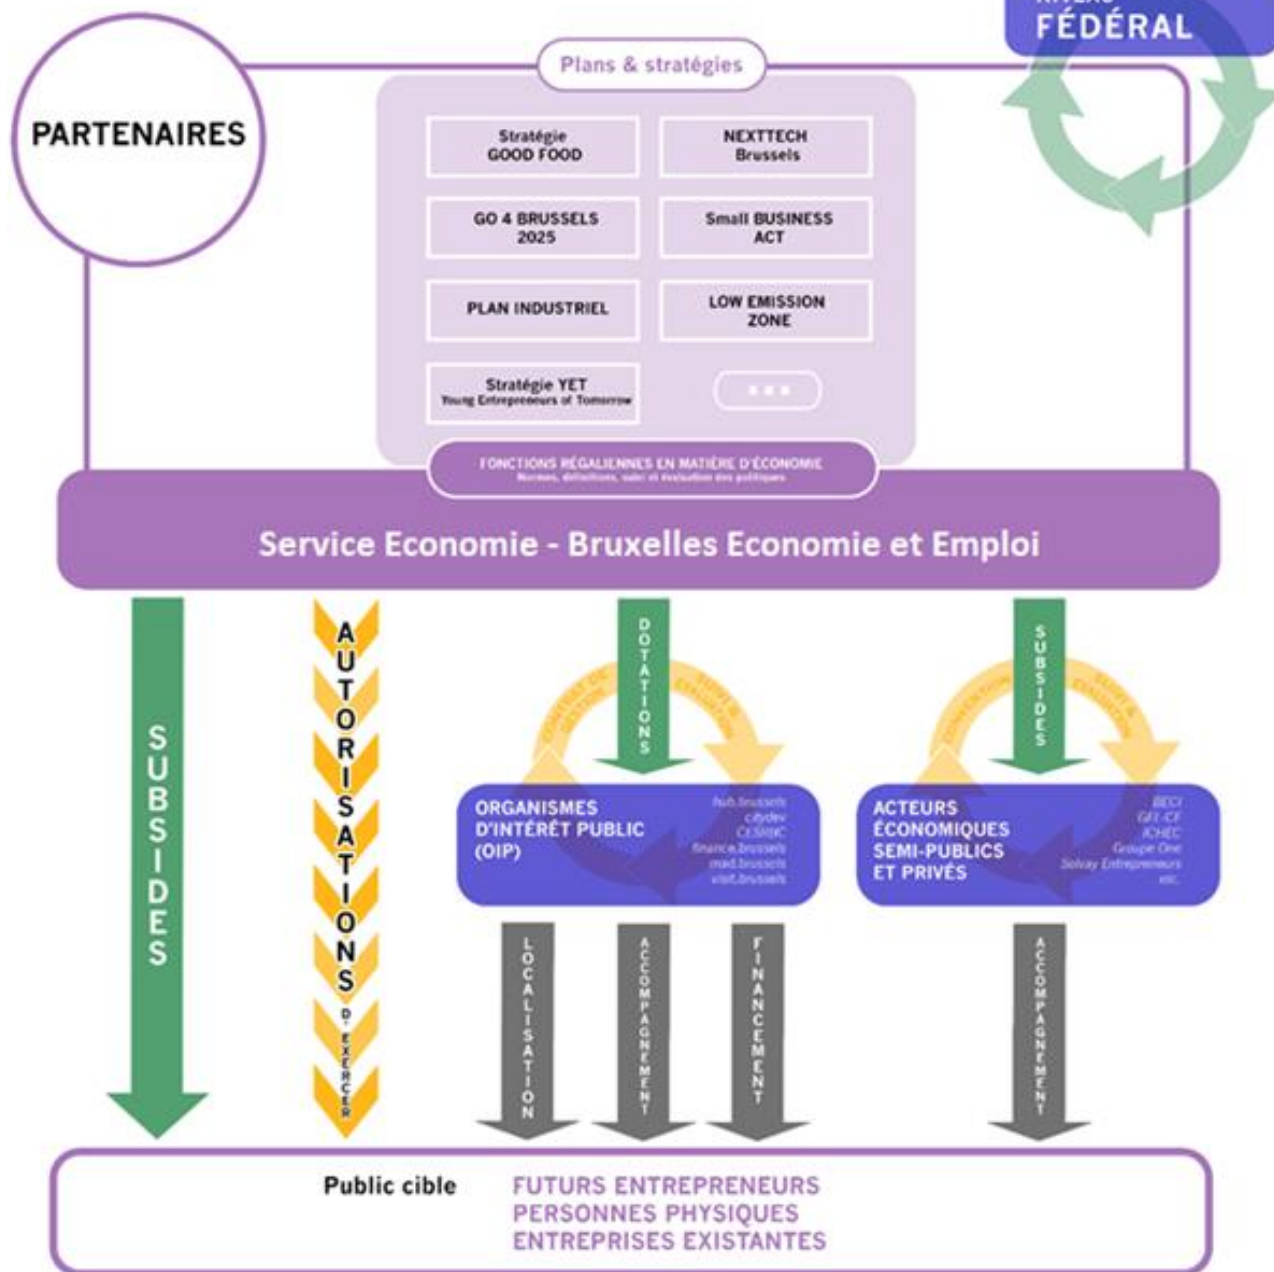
FÉDÉRAL

PARTENAIRES

Plans & stratégies

Stratégie GOOD FOOD

NEXTTECH Brussels

GO 4 BRUSSELS 2025

Small BUSINESS ACT

PLAN INDUSTRIEL

LOW EMISSION ZONE

Stratégie YET
Young Entrepreneurs of Tomorrow

...

FONCTIONS RÉGALIENNES EN MATIÈRE D'ÉCONOMIE
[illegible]

Service Economie - Bruxelles Economie et Emploi

SUBSIDES

AUTORISATIONS D'EXERCER

DOTATIONS

CONTRAT DE GESTION

SUIVI & ÉVALUATION

SUBSIDES

CONVENTION

SUIVI & ÉVALUATION

ORGANISMES D'INTÉRÊT PUBLIC (OIP)

hub.brussels
citydev
CESRBC
finance.brussels
mad.brussels
visit.brussels

ACTEURS ÉCONOMIQUES SEMI-PUBLICS ET PRIVÉS

BECI
GEI-CF
ICHEC
Groupe One
Solvay Entrepreneurs
etc.

LOCALISATION

ACCOMPAGNEMENT

FINANCEMENT

ACCOMPAGNEMENT

Public cible

FUTURS ENTREPRENEURS
PERSONNES PHYSIQUES
ENTREPRISES EXISTANTES